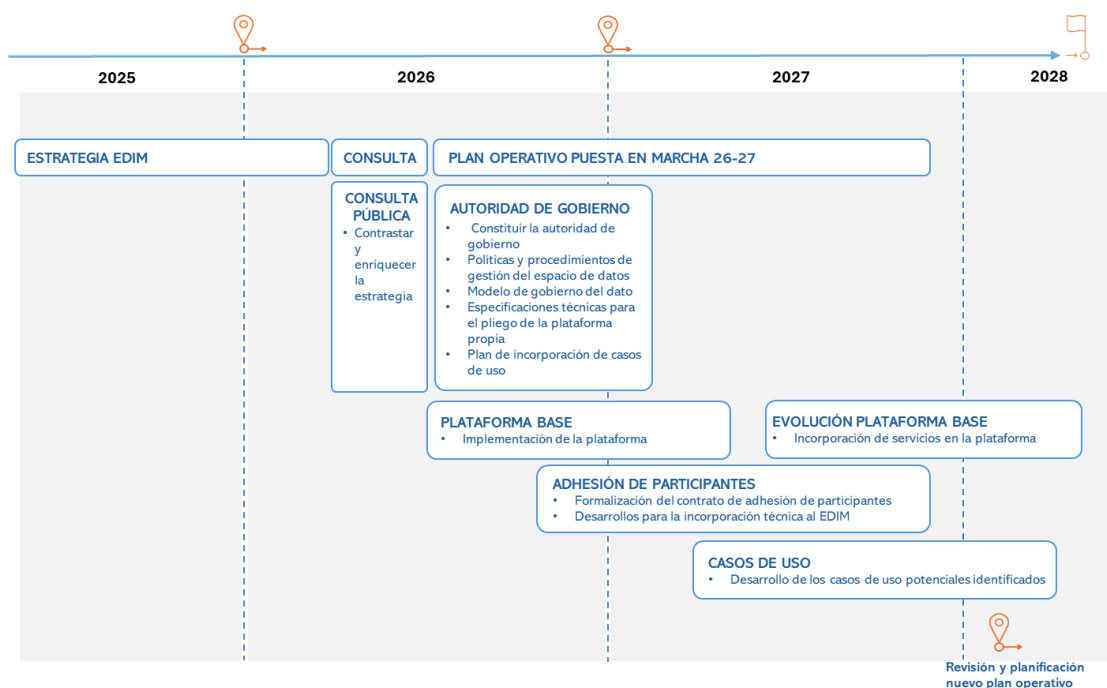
2025

2026

2027

2028

ESTRATEGIA EDIM

CONSULTA

PLAN OPERATIVO PUESTA EN MARCHA 26-27

CONSULTA PÚBLICA
- Contrastar y enriquecer la estrategia

AUTORIDAD DE GOBIERNO
- Constituir la autoridad de gobierno
- Políticas y procedimientos de gestión del espacio de datos
- Modelo de gobierno del dato
- Especificaciones técnicas para el pliego de la plataforma propia
- Plan de incorporación de casos de uso

PLATAFORMA BASE
- Implementación de la plataforma

EVOLUCIÓN PLATAFORMA BASE
- Incorporación de servicios en la plataforma

ADHESIÓN DE PARTICIPANTES
- Formalización del contrato de adhesión de participantes
- Desarrollos para la incorporación técnica al EDIM

CASOS DE USO
- Desarrollo de los casos de uso potenciales identificados

Revisión y planificación nuevo plan operativo